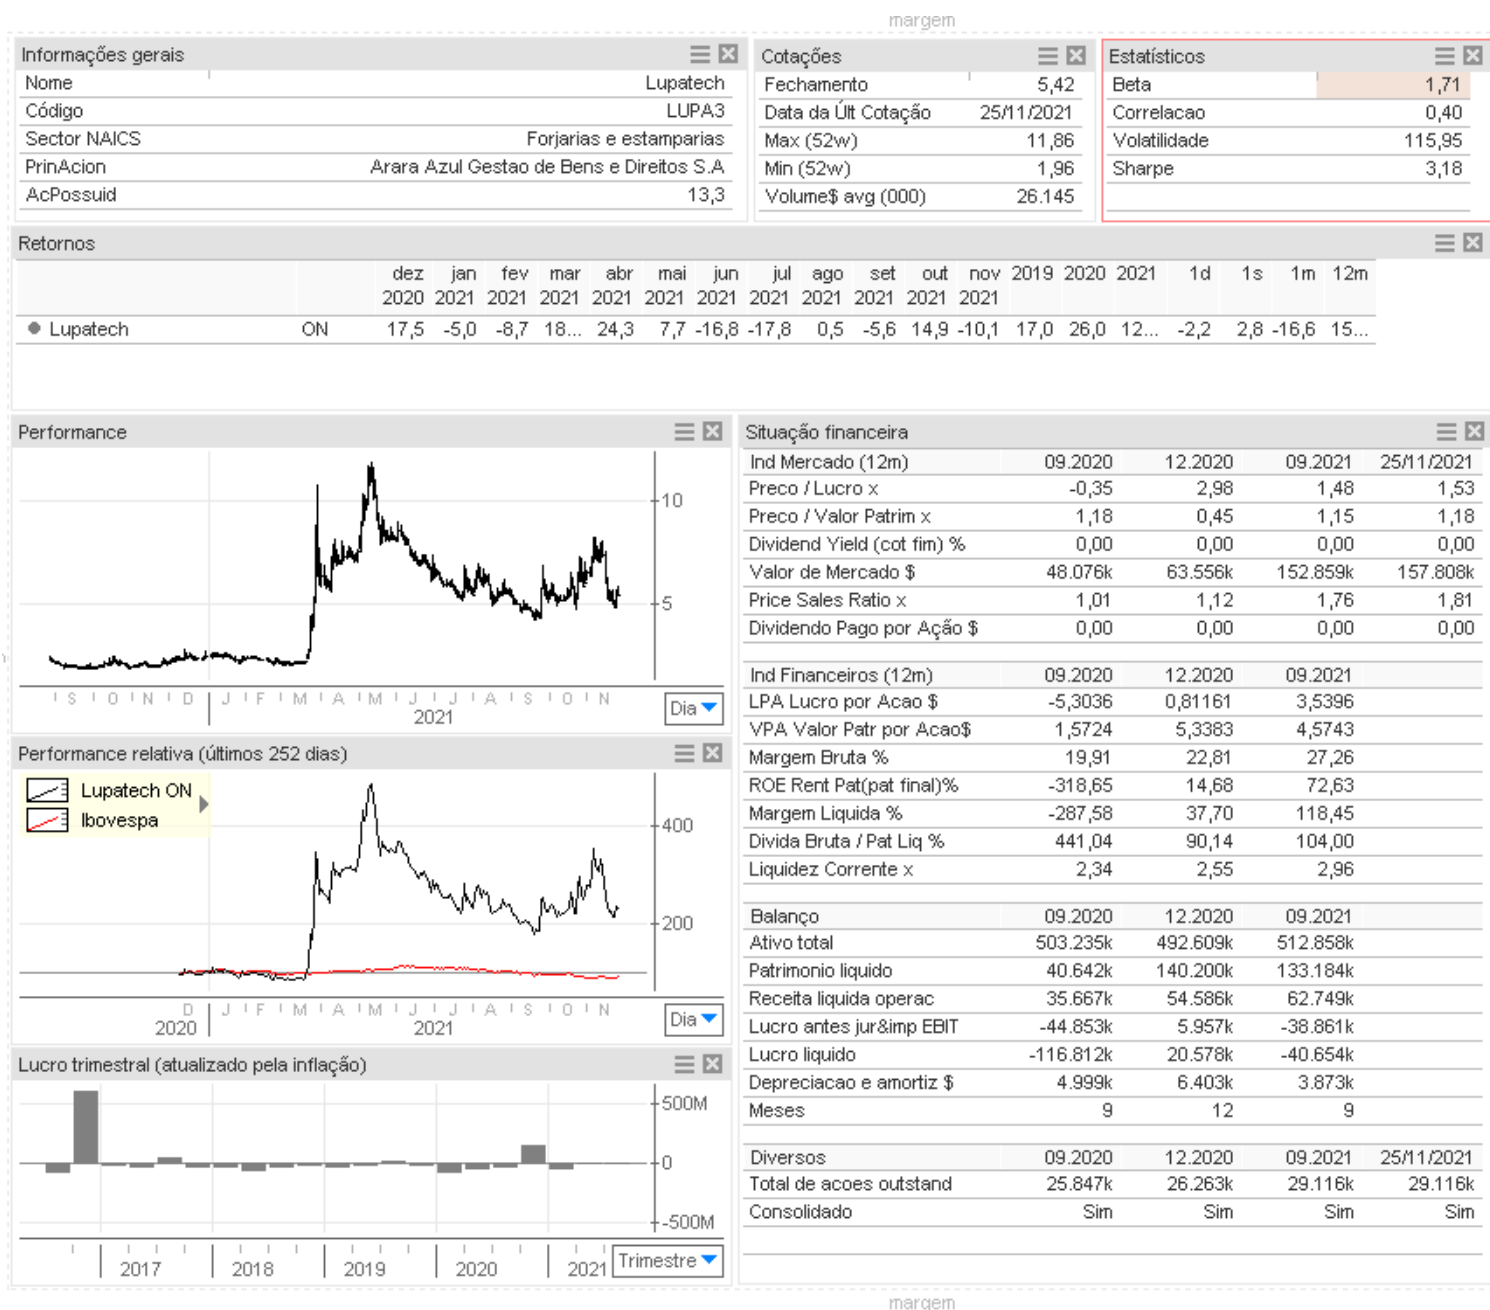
margem

Informações gerais

| Nome | Lupatech |
|---|---|
| Código | LUPA3 |
| Sector NAICS | Forjarias e estamparias |
| PrinAcion | Arara Azul Gestao de Bens e Direitos S.A |
| AcPossuid | 13,3 |

Cotações

| Fechamento | 5,42 |
|---|---|
| Data da Últ Cotação | 25/11/2021 |
| Max (52w) | 11,86 |
| Min (52w) | 1,96 |
| Volume$ avg (000) | 26.145 |

Estatísticos

| Beta | 1,71 |
|---|---|
| Correlacao | 0,40 |
| Volatilidade | 115,95 |
| Sharpe | 3,18 |

Retornos

| | | dez 2020 | jan 2021 | fev 2021 | mar 2021 | abr 2021 | mai 2021 | jun 2021 | jul 2021 | ago 2021 | set 2021 | out 2021 | nov 2021 | 2019 | 2020 | 2021 | 1d | 1s | 1m | 12m |
|---|---|---|---|---|---|---|---|---|---|---|---|---|---|---|---|---|---|---|---|---|
| Lupatech | ON | 17,5 | -5,0 | -8,7 | 18... | 24,3 | 7,7 | -16,8 | -17,8 | 0,5 | -5,6 | 14,9 | -10,1 | 17,0 | 26,0 | 12... | -2,2 | 2,8 | -16,6 | 15... |

Performance

10
5
S O N D J F M A M J J A S O N
2021
Dia

Performance relativa (últimos 252 dias)

Lupatech ON
Ibovespa
400
200
D J F M A M J J A S O N
2020 2021
Dia

Lucro trimestral (atualizado pela inflação)

500M
0
-500M
2017 2018 2019 2020 2021
Trimestre

Situação financeira

| Ind Mercado (12m) | 09.2020 | 12.2020 | 09.2021 | 25/11/2021 |
|---|---|---|---|---|
| Preco / Lucro x | -0,35 | 2,98 | 1,48 | 1,53 |
| Preco / Valor Patrim x | 1,18 | 0,45 | 1,15 | 1,18 |
| Dividend Yield (cot fim) % | 0,00 | 0,00 | 0,00 | 0,00 |
| Valor de Mercado $ | 48.076k | 63.556k | 152.859k | 157.808k |
| Price Sales Ratio x | 1,01 | 1,12 | 1,76 | 1,81 |
| Dividendo Pago por Ação $ | 0,00 | 0,00 | 0,00 | 0,00 |

| Ind Financeiros (12m) | 09.2020 | 12.2020 | 09.2021 |
|---|---|---|---|
| LPA Lucro por Acao $ | -5,3036 | 0,81161 | 3,5396 |
| VPA Valor Patr por Acao$ | 1,5724 | 5,3383 | 4,5743 |
| Margem Bruta % | 19,91 | 22,81 | 27,26 |
| ROE Rent Pat(pat final)% | -318,65 | 14,68 | 72,63 |
| Margem Liquida % | -287,58 | 37,70 | 118,45 |
| Divida Bruta / Pat Liq % | 441,04 | 90,14 | 104,00 |
| Liquidez Corrente x | 2,34 | 2,55 | 2,96 |

| Balanço | 09.2020 | 12.2020 | 09.2021 |
|---|---|---|---|
| Ativo total | 503.235k | 492.609k | 512.858k |
| Patrimonio liquido | 40.642k | 140.200k | 133.184k |
| Receita liquida operac | 35.667k | 54.586k | 62.749k |
| Lucro antes jur&imp EBIT | -44.853k | 5.957k | -38.861k |
| Lucro liquido | -116.812k | 20.578k | -40.654k |
| Depreciacao e amortiz $ | 4.999k | 6.403k | 3.873k |
| Meses | 9 | 12 | 9 |

| Diversos | 09.2020 | 12.2020 | 09.2021 | 25/11/2021 |
|---|---|---|---|---|
| Total de acoes outstand | 25.847k | 26.263k | 29.116k | 29.116k |
| Consolidado | Sim | Sim | Sim | Sim |

margem